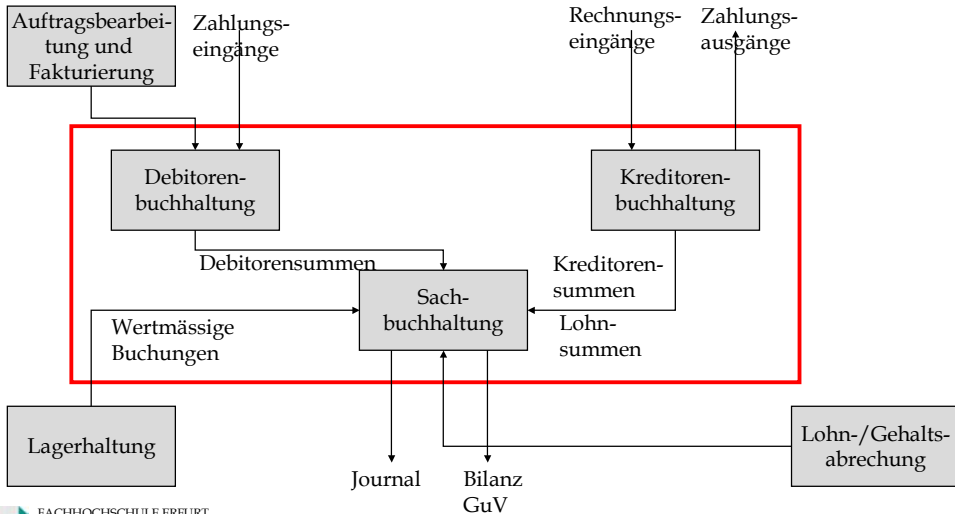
Auftragsbearbeitung und Fakturierung

Zahlungseingänge

Rechnungseingänge

Zahlungsausgänge

Debitorenbuchhaltung

Kreditorenbuchhaltung

Debitorensummen

Kreditorensummen

Sachbuchhaltung

Wertmässige Buchungen

Lohnsummen

Lagerhaltung

Lohn-/Gehaltsabrechung

Journal

Bilanz GuV

FACHHOCHSCHULE ERFURT